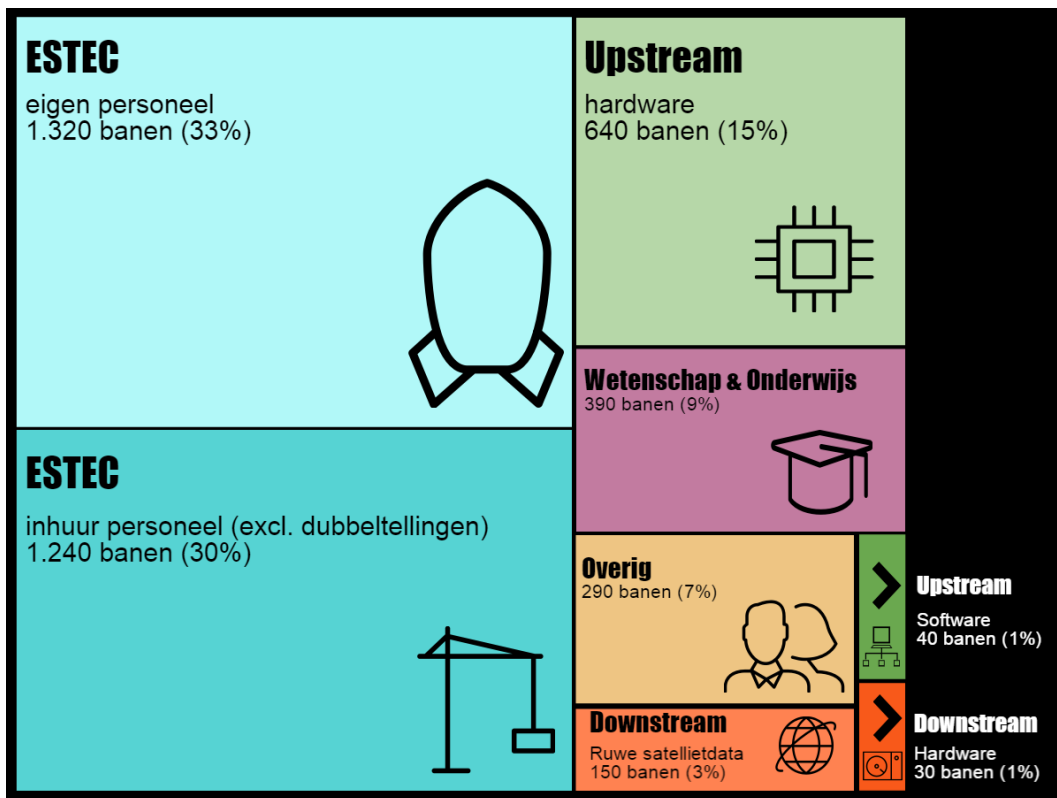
ESTEC
eigen personeel
1.320 banen (33%)

ESTEC
inhuur personeel (excl. dubbeltellingen)
1.240 banen (30%)

Upstream
hardware
640 banen (15%)

Wetenschap & Onderwijs
390 banen (9%)

Overig
290 banen (7%)

Downstream
Ruwe satellietdata
150 banen (3%)

Upstream
Software
40 banen (1%)

Downstream
Hardware
30 banen (1%)